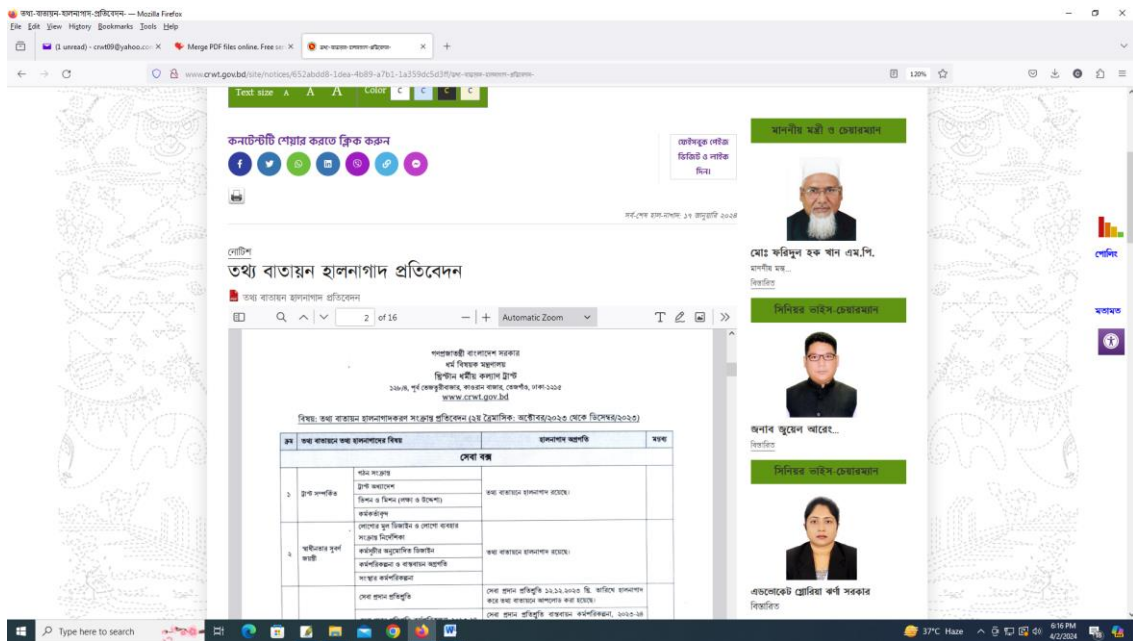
তথ্য-বাতায়ন-হালনাগাদ-প্রতিবেদন — Mozilla Firefox
File Edit View History Bookmarks Tools Help

(1 unread) - crwt09@yahoo.co ×
Merge PDF files online. Free se ×
তথ্য-বাতায়ন-হালনাগাদ-প্রতিবেদন ×
+

www.crwt.gov.bd/site/notices/652abdd8-1dea-4b89-a7b1-1a359dc5d3ff/তথ্য-বাতায়ন-হালনাগাদ-প্রতিবেদন

120%

Text size A A A Color C C C C

কনটেন্টটি শেয়ার করতে ক্লিক করুন

ফেইসবুক পেইজ ভিজিট ও লাইক দিন।

সর্বশেষ হাল-নাগাদ: ১৭ জানুয়ারি ২০২৪

নোটিশ

তথ্য বাতায়ন হালনাগাদ প্রতিবেদন

তথ্য বাতায়ন হালনাগাদ প্রতিবেদন

2 of 16 Automatic Zoom

গণপ্রজাতন্ত্রী বাংলাদেশ সরকার
ধর্ম বিষয়ক মন্ত্রণালয়
খ্রিস্টান ধর্মীয় কল্যাণ ট্রাস্ট
১২৮/৬, পূর্ব তেজতুরীবাজার, কাওরান বাজার, তেজগাঁও, ঢাকা-১২১৫
www.crwt.gov.bd

বিষয়: তথ্য বাতায়ন হালনাগাদকরণ সংক্রান্ত প্রতিবেদন (২য় ত্রৈমাসিক: অক্টোবর/২০২৩ থেকে ডিসেম্বর/২০২৩)

| ক্রম | তথ্য বাতায়নে তথ্য হালনাগাদের বিষয় | | হালনাগাদ অগ্রগতি | মন্তব্য |
|---|---|---|---|---|
| সেবা বক্স | | | | |
| ১ | ট্রাস্ট সম্পর্কিত | গঠন সংক্রান্ত | তথ্য বাতায়নে হালনাগাদ রয়েছে। | |
| | | ট্রাস্ট অধ্যাদেশ | | |
| | | ভিশন ও মিশন (লক্ষ্য ও উদ্দেশ্য) | | |
| | | কর্মকর্তাবৃন্দ | | |
| ২ | স্বাধীনতার সুবর্ণ জয়ন্তী | লোগোর মূল ডিজাইন ও লোগো ব্যবহার সংক্রান্ত নির্দেশিকা | তথ্য বাতায়নে হালনাগাদ রয়েছে। | |
| | | কর্তৃপক্ষের অনুমোদিত ডিজাইন | | |
| | | কর্মপরিকল্পনা ও বাস্তবায়ন অগ্রগতি | | |
| | | সংস্থার কর্মপরিকল্পনা | | |
| | | সেবা প্রদান প্রতিশ্রুতি | সেবা প্রদান প্রতিশ্রুতি ১২.১১.২০২৩ খ্রি. তারিখে হালনাগাদ করে তথ্য বাতায়নে আপলোড করা হয়েছে। | |
| | | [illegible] | সেবা প্রদান প্রতিশ্রুতি বাস্তবায়ন কর্মপরিকল্পনা, ২০২৩-২৪ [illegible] | |

মাননীয় মন্ত্রী ও চেয়ারম্যান
মোঃ ফরিদুল হক খান এম.পি.
মাননীয় মন্ত্র...
বিস্তারিত

সিনিয়র ভাইস-চেয়ারম্যান
জনাব জুয়েল আরেং...
বিস্তারিত

সিনিয়র ভাইস-চেয়ারম্যান
এডভোকেট গ্লোরিয়া ঝর্ণা সরকার
বিস্তারিত

পোলিং
মতামত

Type here to search
37°C Haze 6:16 PM 4/2/2024